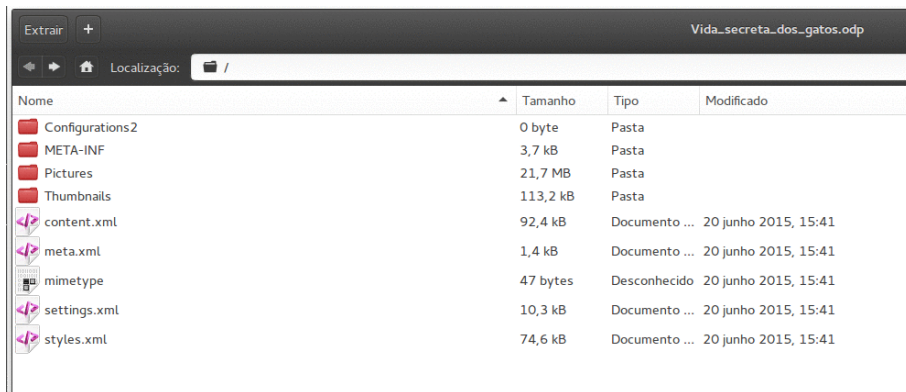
Extrair +

Vida_secreta_dos_gatos.odp

Localização: /

| Nome | Tamanho | Tipo | Modificado |
|---|---|---|---|
| Configurations2 | 0 byte | Pasta | |
| META-INF | 3,7 kB | Pasta | |
| Pictures | 21,7 MB | Pasta | |
| Thumbnails | 113,2 kB | Pasta | |
| content.xml | 92,4 kB | Documento ... | 20 junho 2015, 15:41 |
| meta.xml | 1,4 kB | Documento ... | 20 junho 2015, 15:41 |
| mimetype | 47 bytes | Desconhecido | 20 junho 2015, 15:41 |
| settings.xml | 10,3 kB | Documento ... | 20 junho 2015, 15:41 |
| styles.xml | 74,6 kB | Documento ... | 20 junho 2015, 15:41 |